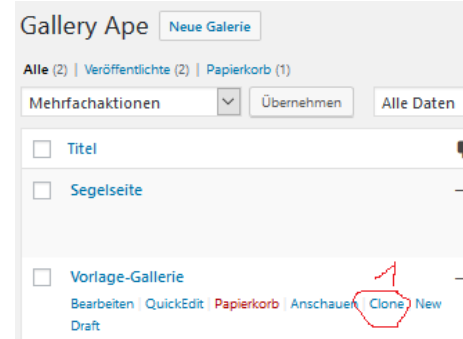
Gallery Ape Neue Galerie

Alle (2) | Veröffentlichte (2) | Papierkorb (1)

Mehrfachaktionen Übernehmen Alle Daten

Titel

Segelseite

Vorlage-Gallerie

Bearbeiten | QuickEdit | Papierkorb | Anschauen | Clone | New Draft